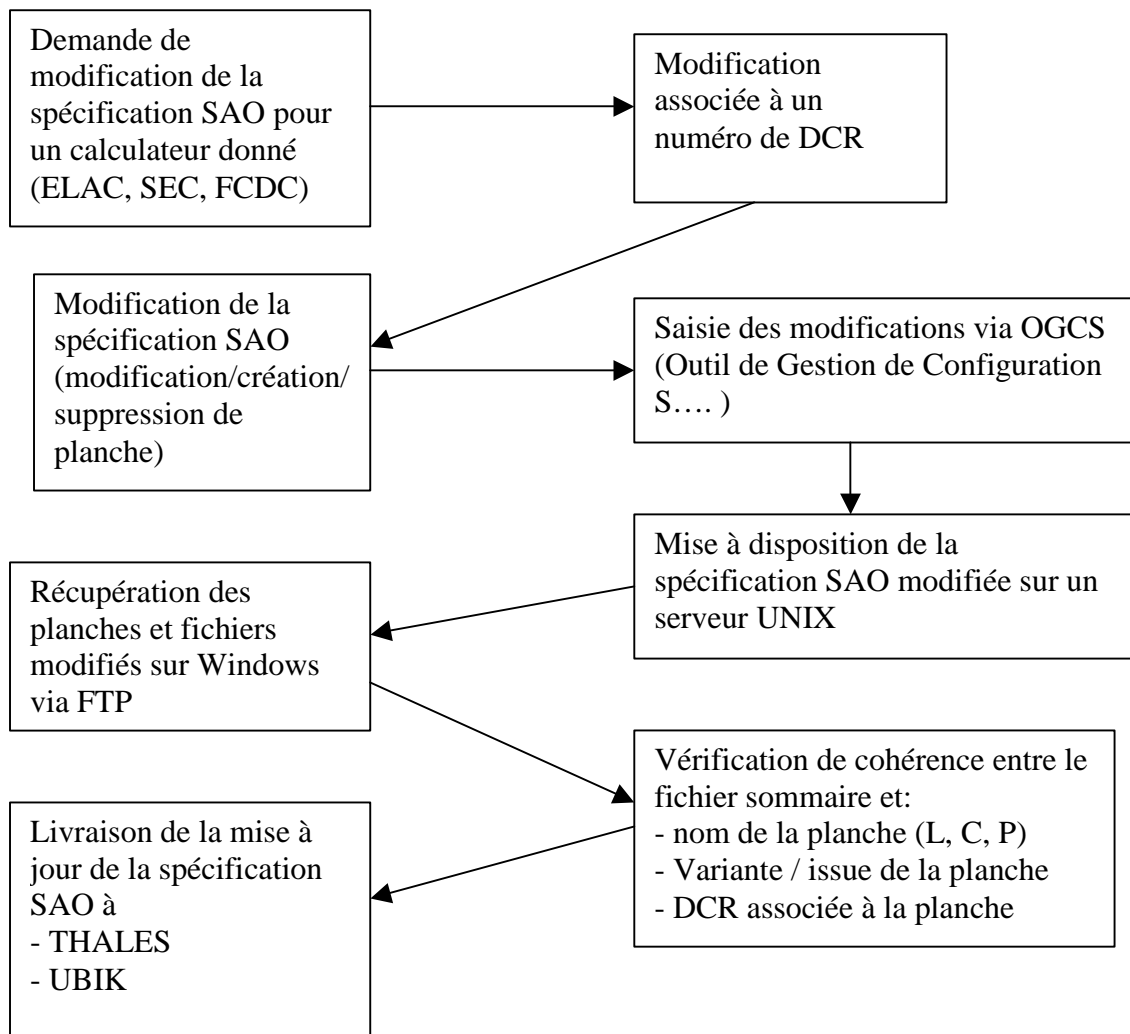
Demande de modification de la spécification SAO pour un calculateur donné (ELAC, SEC, FCDC)

Modification associée à un numéro de DCR

Modification de la spécification SAO (modification/création/ suppression de planche)

Saisie des modifications via OGCS (Outil de Gestion de Configuration S…. )

Mise à disposition de la spécification SAO modifiée sur un serveur UNIX

Récupération des planches et fichiers modifiés sur Windows via FTP

Vérification de cohérence entre le fichier sommaire et:
- nom de la planche (L, C, P)
- Variante / issue de la planche
- DCR associée à la planche

Livraison de la mise à jour de la spécification SAO à
- THALES
- UBIK